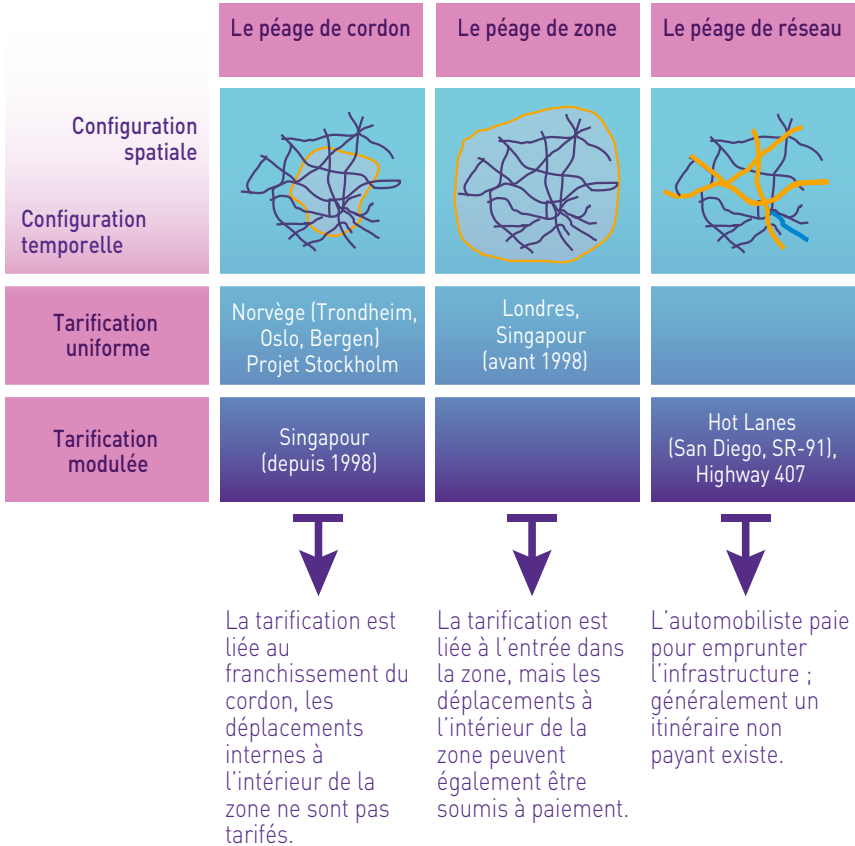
| | Le péage de cordon | Le péage de zone | Le péage de réseau |
|---|---|---|---|
| Configuration spatiale / Configuration temporelle | | | |
| Tarification uniforme | Norvège (Trondheim, Oslo, Bergen) Projet Stockholm | Londres, Singapour (avant 1998) | |
| Tarification modulée | Singapour (depuis 1998) | | Hot Lanes (San Diego, SR-91), Highway 407 |

La tarification est liée au franchissement du cordon, les déplacements internes à l'intérieur de la zone ne sont pas tarifés.

La tarification est liée à l'entrée dans la zone, mais les déplacements à l'intérieur de la zone peuvent également être soumis à paiement.

L'automobiliste paie pour emprunter l'infrastructure ; généralement un itinéraire non payant existe.